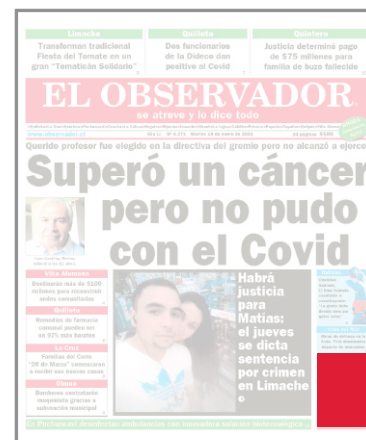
Limache
Transforman tradicional Fiesta del Tomate en un gran "Tomatición Solidario"

Quillota
Dos funcionarios de la Dideco dan positivo al Covid

Quintero
Justicia determinó pago de $75 millones para familia de buza fallecido

EL OBSERVADOR
se atreve y lo dice todo

www.observador.cl

Querido profesor fue elegido en la directiva del gremio pero no alcanzó a ejerc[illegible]

Superó un cáncer pero no pudo con el Covid

Villa Alemana
Destinarán más de $100 millones para reconstruir sedes comunitarias

Quillota
Remedios de farmacia comunal podrían ser un 97% más baratos

La Cruz
Familias del Cerro "28 de Marzo" comenzarán a recibir sus nuevas casas

Olmué
Bomberos reactivaron maquinaria gracias a subvención municipal

Habrá justicia para Matías: el jueves se dicta sentencia por crimen en Limache

En Rochester desinfectan ambulancias con innovadora solución tecnológica